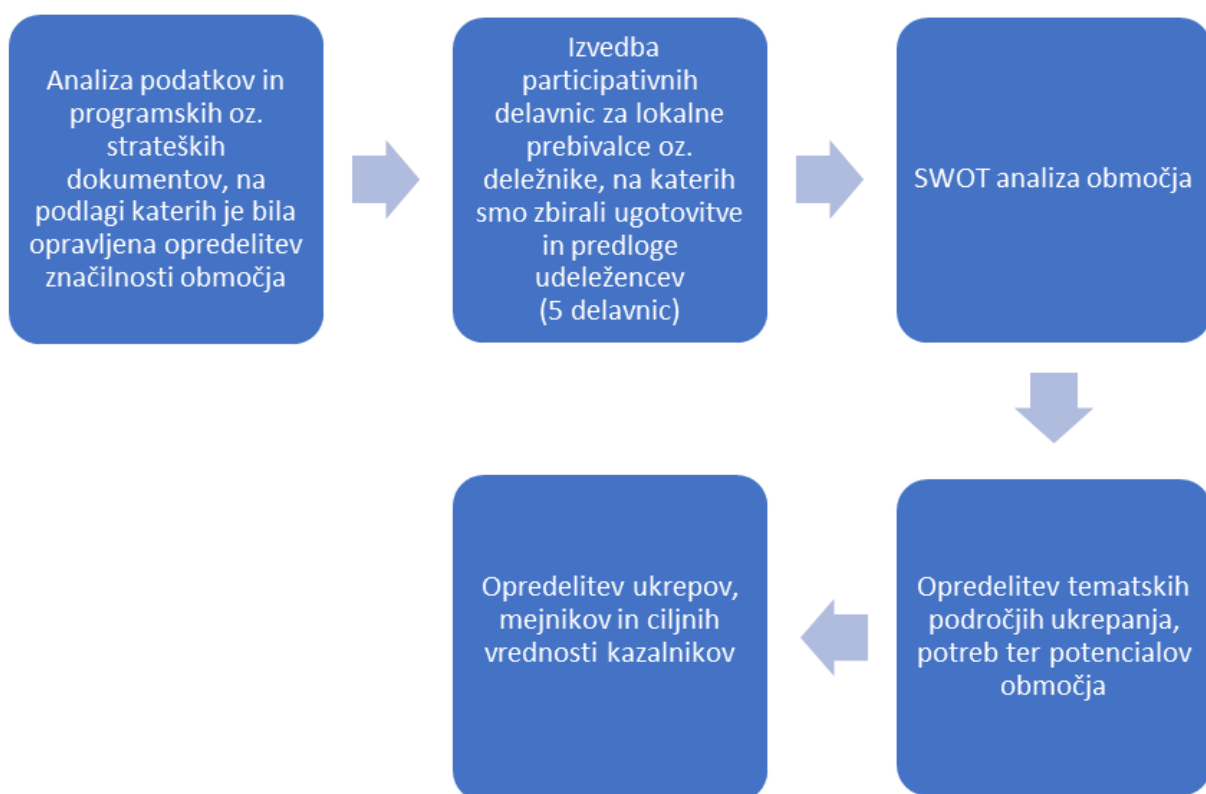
Analiza podatkov in programskih oz. strateških dokumentov, na podlagi katerih je bila opravljena opredelitev značilnosti območja

Izvedba participativnih delavnic za lokalne prebivalce oz. deležnike, na katerih smo zbirali ugotovitve in predloge udeležencev
(5 delavnic)

SWOT analiza območja

Opredelitev tematskih področjih ukrepanja, potreb ter potencialov območja

Opredelitev ukrepov, mejnikov in ciljnih vrednosti kazalnikov